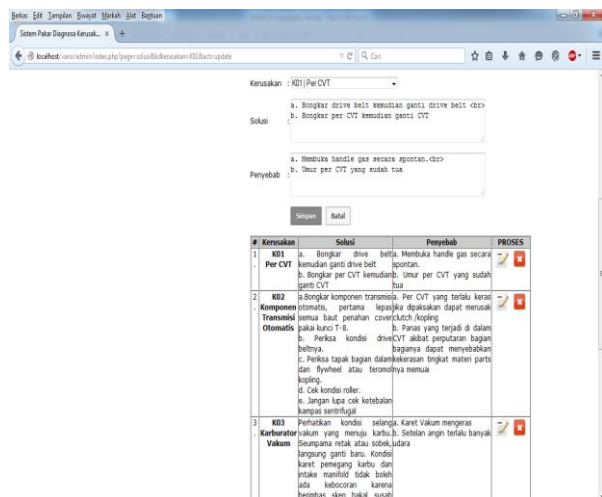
Berkas Edit Tampilan Riwayat Markah Alat Bantuan

Sistem Pakar Diagnosa Kerusak... ×

localhost/vario/admin/index.php?page=solusi&idkerusakan=K01&act=update

Cari

Kerusakan : K01 | Per CVT

Solusi
a. Bongkar drive belt kemudian ganti drive belt <br>
b. Bongkar per CVT kemudian ganti CVT

Penyebab
a. Membuka handle gas secara spontan.<br>
b. Umur per CVT yang sudah tua

Simpan Batal

| # | Kerusakan | Solusi | Penyebab | PROSES |
|---|---|---|---|---|
| 1. | K01 Per CVT | a. Bongkar drive belt kemudian ganti drive belt b. Bongkar per CVT kemudian ganti CVT | a. Membuka handle gas secara spontan. b. Umur per CVT yang sudah tua | |
| 2. | K02 Komponen Transmisi Otomatis | a.Bongkar komponen transmisi otomatis, pertama lepas semua baut penahan cover pakai kunci T-8. b. Periksa kondisi drive beltnya. c. Periksa tapak bagian dalam dari flywheel atau teromol kopling. d. Cek kondisi roller. e. Jangan lupa cek ketebalan kampas sentrifugal | a. Per CVT yang terlalu keras jika dipaksakan dapat merusak clutch /kopling b. Panas yang terjadi di dalam CVT akibat perputaran bagian baganya dapat menyebabkan kekerasan tingkat materi parts nya menuai | |
| 3. | K03 Karburator Vakum | Perhatikan kondisi selang vakum yang menuju karbu. Seumpama retak atau sobek, langsung ganti baru. Kondisi karet pemegang karbu dan intake manifold tidak boleh ada kebocoran karena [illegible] | a. Karet Vakum mengeras b. Setelan angin terlalu banyak udara | |